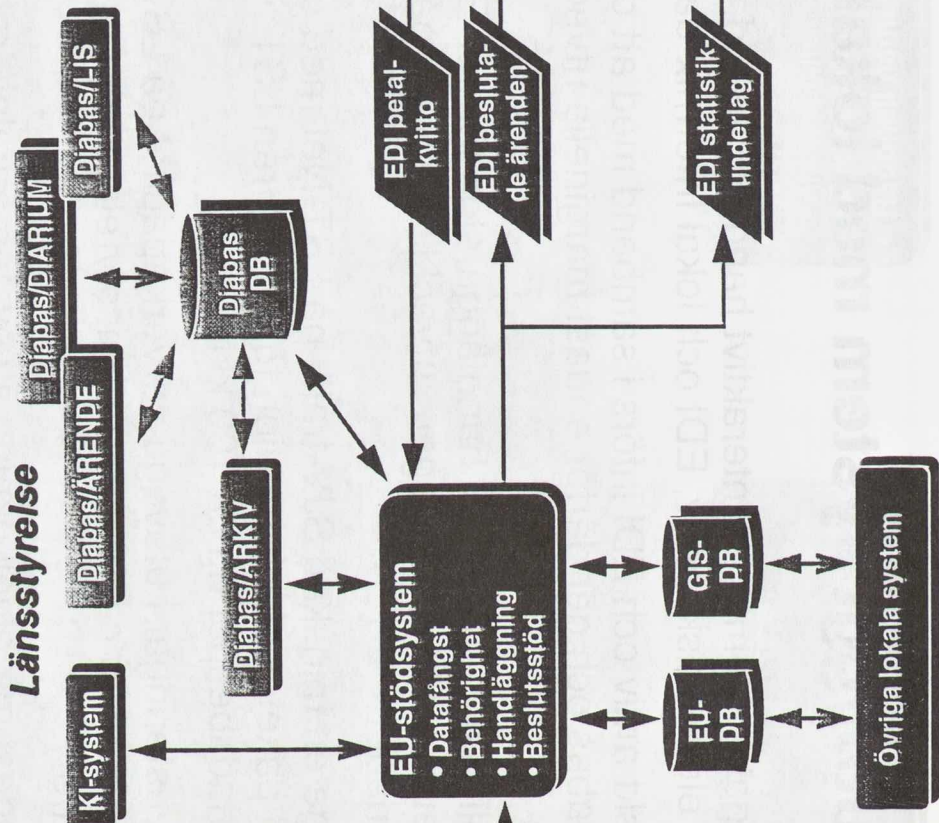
Länsstyrelse

KI-system

Diabas/ÄRENDE

Diabas/DIARIUM

Diabas/LIS

Diabas DB

Diabas/ARKIV

EU-stödsystem
• Datafångst
• Behörighet
• Handläggning
• Beslutsstöd

EDI betalkvitto

EDI beslutade ärenden

EDI statistikunderlag

EU-DB

GIS-DB

Övriga lokala system